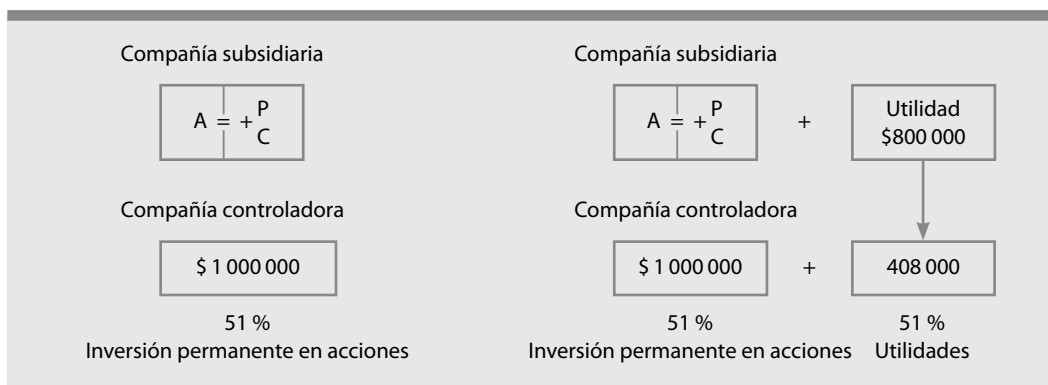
Compañía subsidiaria

A = + P
C

Compañía controladora

$ 1 000 000

51 %
Inversión permanente en acciones

Compañía subsidiaria

A = + P
C

+

Utilidad
$800 000

Compañía controladora

$ 1 000 000

+

408 000

51 %
Inversión permanente en acciones

51 %
Utilidades